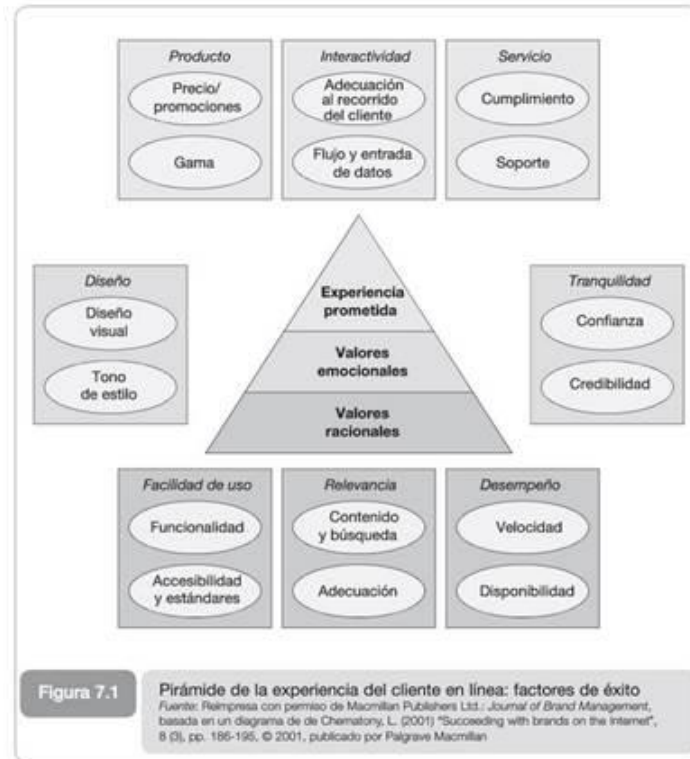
Producto
Precio/ promociones
Gama

Interactividad
Adecuación al recorrido del cliente
Flujo y entrada de datos

Servicio
Cumplimiento
Soporte

Diseño
Diseño visual
Tono de estilo

Experiencia prometida
Valores emocionales
Valores racionales

Tranquilidad
Confianza
Credibilidad

Facilidad de uso
Funcionalidad
Accesibilidad y estándares

Relevancia
Contenido y búsqueda
Adecuación

Desempeño
Velocidad
Disponibilidad

Figura 7.1
Pirámide de la experiencia del cliente en línea: factores de éxito
Fuente: Reimpresa con permiso de Macmillan Publishers Ltd.: Journal of Brand Management, basada en un diagrama de de Chernatony, L. (2001) "Succeeding with brands on the Internet", 8 (3), pp. 186-195, © 2001, publicado por Palgrave Macmillan